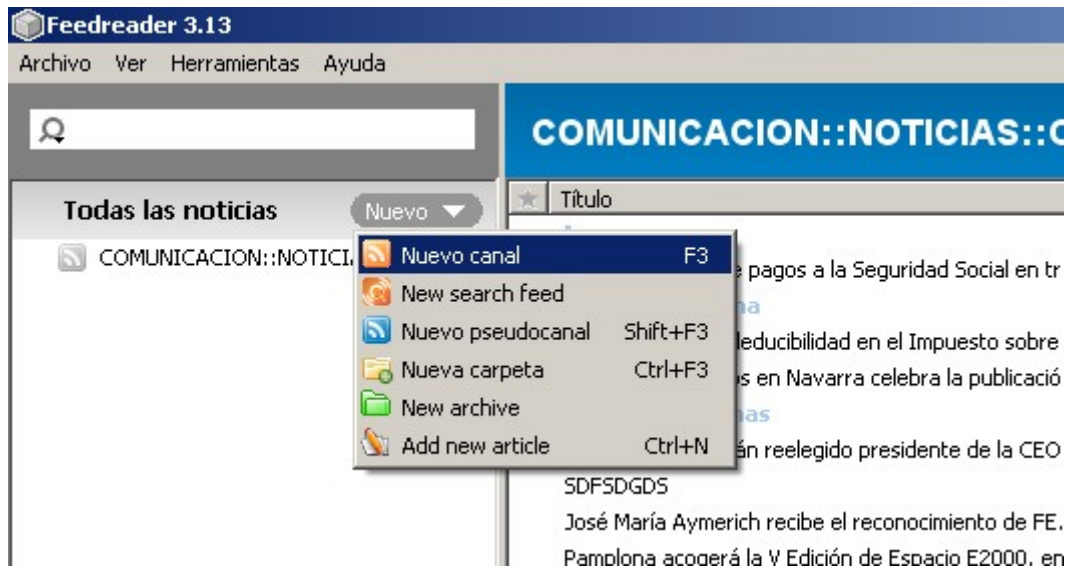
Feedreader 3.13
Archivo Ver Herramientas Ayuda

COMUNICACION::NOTICIAS::C

Todas las noticias Nuevo
COMUNICACION::NOTICI

Título

Nuevo canal F3
New search feed
Nuevo pseudocanal Shift+F3
Nueva carpeta Ctrl+F3
New archive
Add new article Ctrl+N

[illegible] pagos a la Seguridad Social en tr
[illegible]na
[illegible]educibilidad en el Impuesto sobre
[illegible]s en Navarra celebra la publicació
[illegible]nas
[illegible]án reelegido presidente de la CEO
SDFSDGDS
José María Aymerich recibe el reconocimiento de FE.
Pamplona acogerá la V Edición de Espacio E2000, en